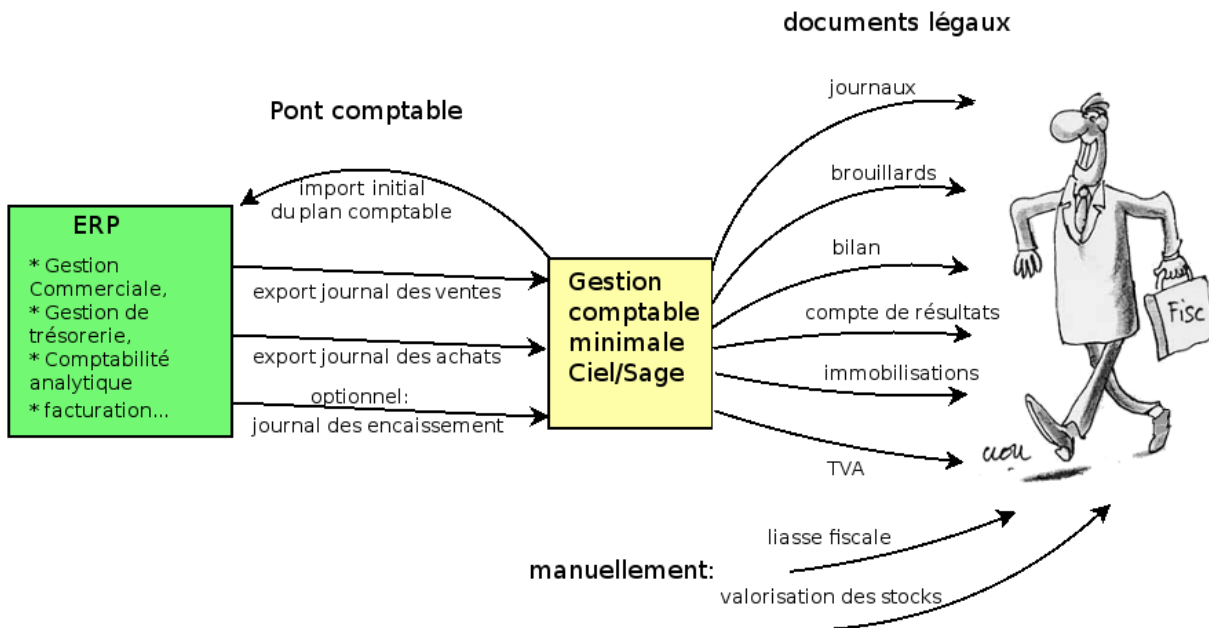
documents légaux

Pont comptable

ERP
* Gestion Commerciale,
* Gestion de trésorerie,
* Comptabilité analytique
* facturation...

import initial du plan comptable

export journal des ventes

export journal des achats

optionnel:
journal des encaissement

Gestion comptable minimale Ciel/Sage

journaux

brouillards

bilan

compte de résultats

immobilisations

TVA

Fisc

cau

manuellement:

liasse fiscale

valorisation des stocks